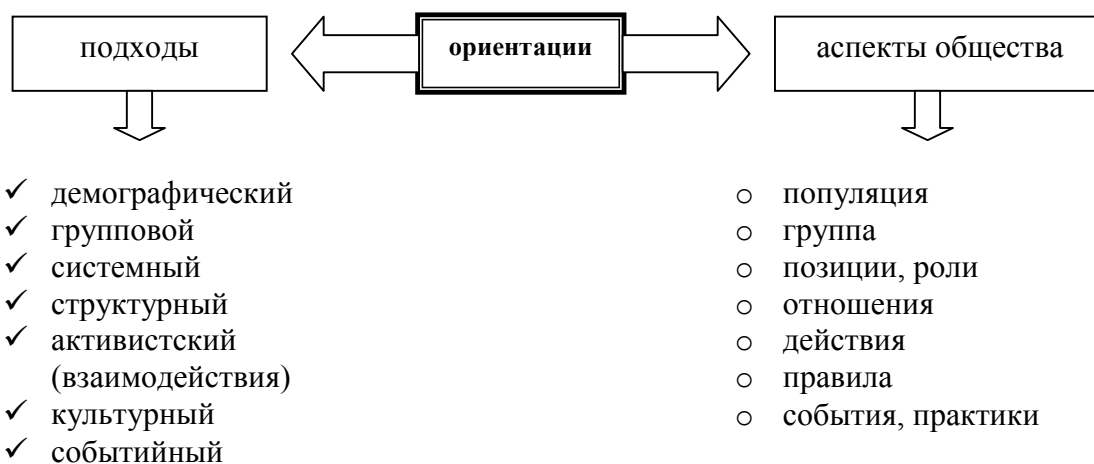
подходы

**ориентации**

аспекты общества

- ✓ демографический
- ✓ групповой
- ✓ системный
- ✓ структурный
- ✓ активистский (взаимодействия)
- ✓ культурный
- ✓ событийный

- o популяция
- o группа
- o позиции, роли
- o отношения
- o действия
- o правила
- o события, практики